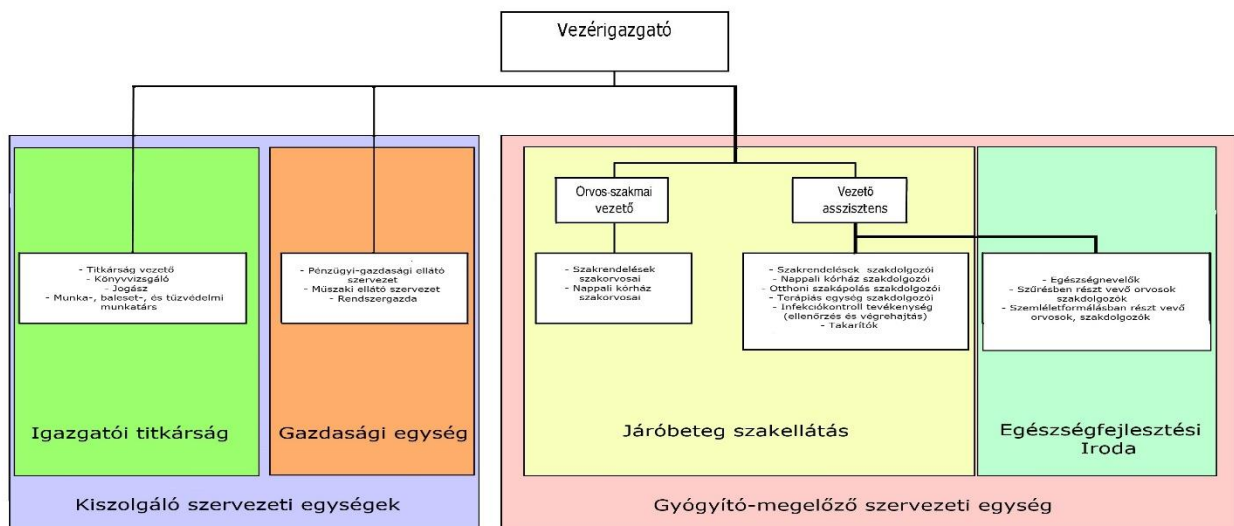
Vezérigazgató

Orvos-szakmai vezető

Vezető asszisztens

- Titkárság vezető
- Könyvvizsgáló
- Jogász
- Munka-, baleset-, és tűzvédelmi munkatárs

- Pénzügyi-gazdasági ellátó szervezet
- Műszaki ellátó szervezet
- Rendszergazda

- Szakrendelések szakorvosai
- Nappali kórház szakorvosai

- Szakrendelések szakdolgozói
- Nappali kórház szakdolgozói
- Otthoni szakápolás szakdolgozói
- Terápiás egység szakdolgozói
- Infekciókontroll tevékenység (ellenőrzés és végrehajtás)
- Takarítók

- Egészségnevelők
- Szűrésben részt vevő orvosok szakdolgozók
- Szemléletformálásban részt vevő orvosok, szakdolgozók

Igazgatói titkárság

Gazdasági egység

Járóbeteg szakellátás

Egészségfejlesztési Iroda

Kiszolgáló szervezeti egységek

Gyógyító-megelőző szervezeti egység